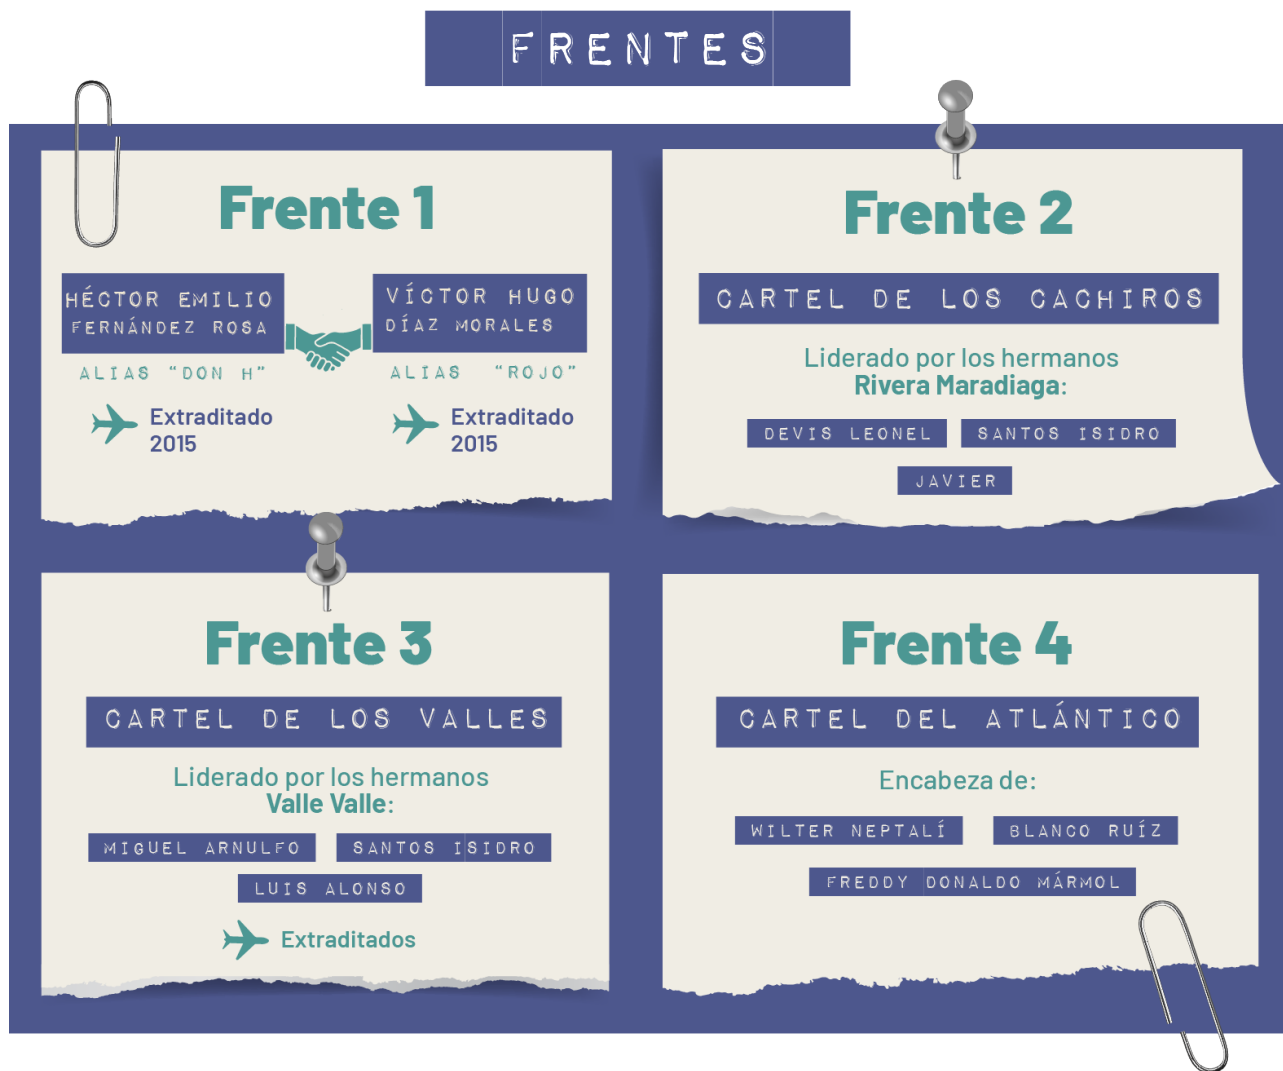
FRENTES

Frente 1

HÉCTOR EMILIO FERNÁNDEZ ROSA

ALIAS "DON H"

Extraditado 2015

VÍCTOR HUGO DÍAZ MORALES

ALIAS "ROJO"

Extraditado 2015

Frente 2

CARTEL DE LOS CACHIROS

Liderado por los hermanos **Rivera Maradiaga**:

DEVIS LEONEL

SANTOS ISIDRO

JAVIER

Frente 3

CARTEL DE LOS VALLES

Liderado por los hermanos **Valle Valle**:

MIGUEL ARNULFO

SANTOS ISIDRO

LUIS ALONSO

Extraditados

Frente 4

CARTEL DEL ATLÁNTICO

Encabeza de:

WILTER NEPTALÍ

BLANCO RUÍZ

FREDDY DONALDO MÁRMOL